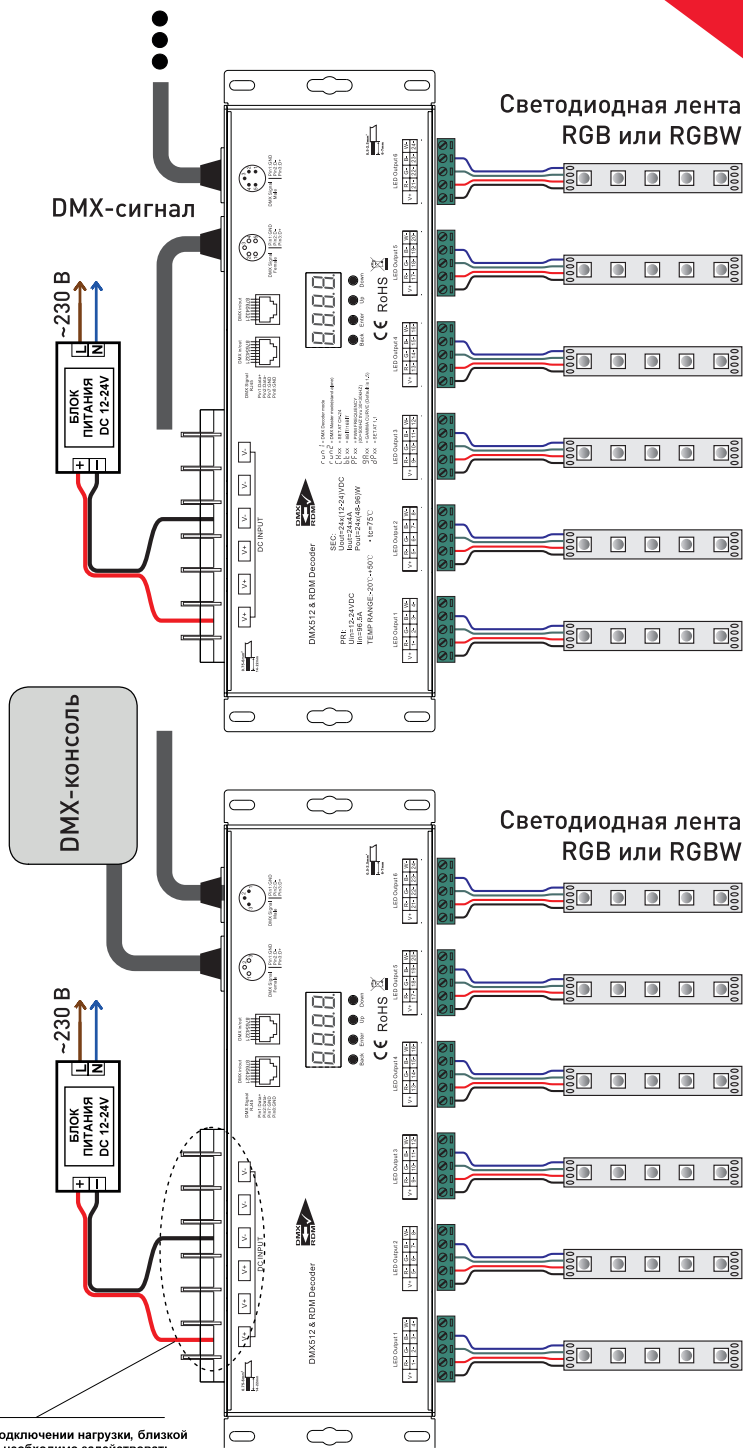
Светодиодная лента RGB или RGBW

DMX-сигнал

~230 В

L N

БЛОК ПИТАНИЯ DC 12-24V

+ −

DC INPUT

V+ V+ V+ V− V− V−

DMX512 & RDM Decoder

PRI:
Uin=12-24VDC
Iin=95.5A
TEMP RANGE:-20℃~+50℃

SEC:
Uout=24x(12-24)VDC
Iout=24x4A
Pout=24x(48-96)W
tc=75℃

DMX RDM

CE RoHS

LED Output 1
LED Output 2
LED Output 3
LED Output 4
LED Output 5
LED Output 6

DMX-консоль

Светодиодная лента RGB или RGBW

~230 В

L N

БЛОК ПИТАНИЯ DC 12-24V

+ −

DC INPUT

V+ V+ V+ V− V− V−

DMX512 & RDM Decoder

DMX RDM

CE RoHS

LED Output 1
LED Output 2
LED Output 3
LED Output 4
LED Output 5
LED Output 6

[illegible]одключении нагрузки, близкой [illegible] необходимо задействовать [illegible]